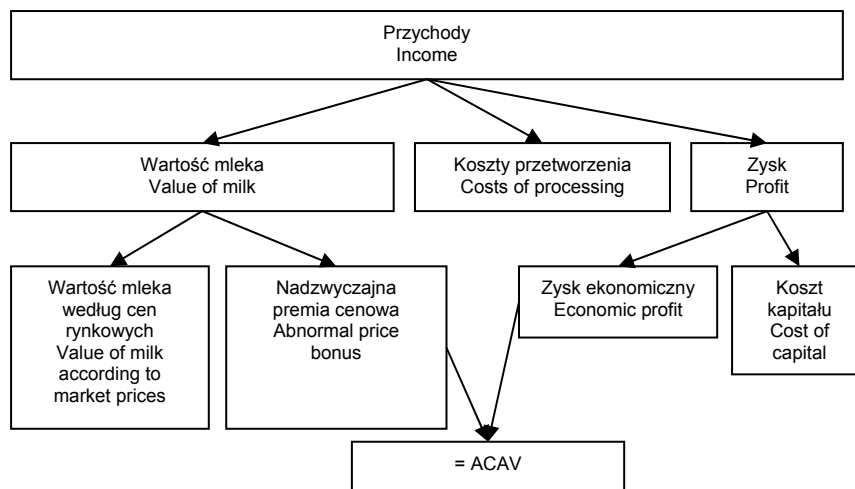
Przychody
Income

Wartość mleka
Value of milk

Koszty przetworzenia
Costs of processing

Zysk
Profit

Wartość mleka według cen rynkowych
Value of milk according to market prices

Nadzwyczajna premia cenowa
Abnormal price bonus

Zysk ekonomiczny
Economic profit

Koszt kapitału
Cost of capital

= ACAV